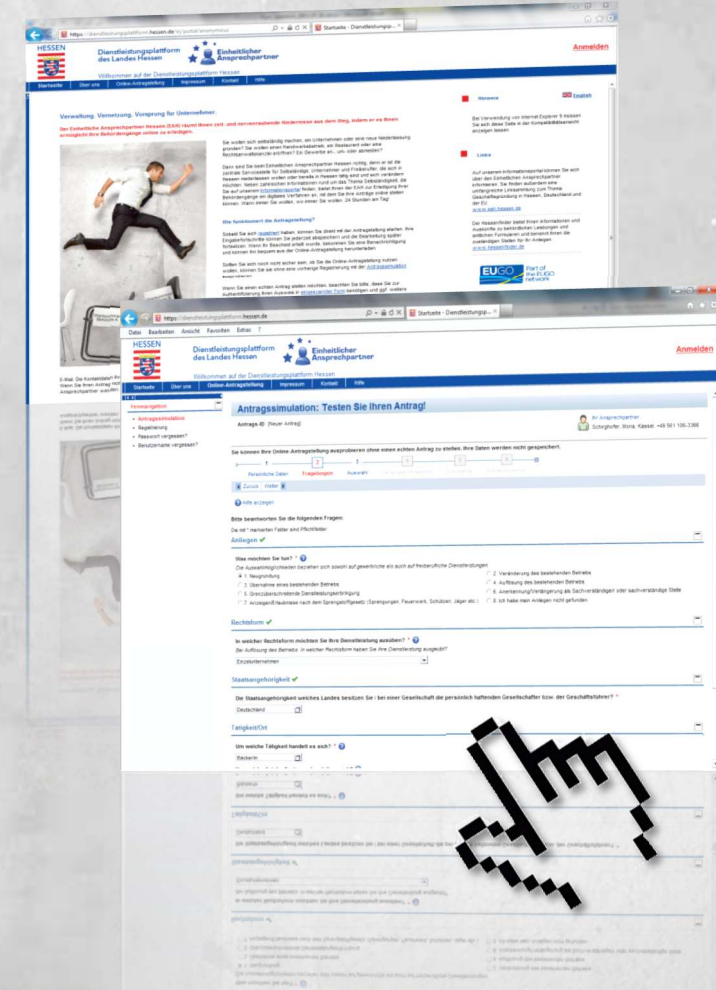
https://dienstleistungsplattform.hessen.de
Startseite - Dienstleistungsp...

HESSEN
Dienstleistungsplattform des Landes Hessen
Einheitlicher Ansprechpartner
Anmelden
Willkommen auf der Dienstleistungsplattform Hessen
Startseite | Über uns | Online-Antragstellung | Impressum | Kontakt | Hilfe

Verwaltung. Vernetzung. Vorsprung für Unternehmer.
Der Einheitliche Ansprechpartner Hessen (EAH) räumt Ihnen zeit- und nervenraubende Hindernisse aus dem Weg, indem er es Ihnen ermöglicht Ihre Behördengänge online zu erledigen.

Sie wollen sich selbständig machen, ein Unternehmen oder eine neue Niederlassung gründen? Sie wollen einen Handwerksbetrieb, ein Restaurant oder eine Rechtsanwaltskanzlei eröffnen? Ein Gewerbe an-, um- oder abmelden?

Dann sind Sie beim Einheitlichen Ansprechpartner Hessen richtig, denn er ist die zentrale Serviceselle für Selbständige, Unternehmer und Freiberufler, die sich in Hessen niederlassen wollen oder bereits in Hessen tätig sind und sich verändern möchten. Neben zahlreichen Informationen rund um das Thema Selbständigkeit, die Sie auf unseren Informationsseiten finden, bietet Ihnen der EAH zur Erledigung Ihrer Behördengänge ein digitales Verfahren an, mit dem Sie Ihre Anträge online stellen können. Wann Sie wollen, wo immer Sie wollen. 24 Stunden am Tag!

Wie funktioniert die Antragstellung?

Sobald Sie sich registriert haben, können Sie direkt mit der Antragstellung starten. Ihre Eingabefortschritte können Sie jederzeit abspeichern und die Bearbeitung später fortsetzen. Wenn Ihr Bescheid erteilt wurde, bekommen Sie eine Benachrichtigung und können ihn bequem aus der Online-Antragstellung herunterladen.

Sollten Sie sich noch nicht sicher sein, ob Sie die Online-Antragstellung nutzen wollen, können Sie sie ohne eine vorherige Registrierung mit der Antragssimulation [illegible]

Wenn Sie einen echten Antrag stellen möchten, beachten Sie bitte, dass Sie zur Authentifizierung Ihren Ausweis in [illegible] benötigen und ggf. weitere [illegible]

Hinweise | English
Bei Verwendung von Internet Explorer 9 müssen Sie auch diese Seite in der Kompatibilitätsansicht anzeigen lassen.

Links
Auf unserem Informationsportal können Sie sich über den Einheitlichen Ansprechpartner informieren. Sie finden außerdem eine umfangreiche Linksammlung zum Thema Geschäftsgründung in Hessen, Deutschland und der EU.
www.eah.hessen.de
Der Hessenfinder bietet Ihnen Informationen und Auskünfte zu behördlichen Leistungen und amtlichen Formularen und benennt Ihnen die zuständigen Stellen für Ihr Anliegen.
www.hessenfinder.de
EUGO Part of the EUGO network

E-Mail: Die Kontaktdaten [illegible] Wenn Sie Ihren Antrag nicht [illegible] Ansprechpartner wenden.

https://dienstleistungsplattform.hessen.de
Startseite - Dienstleistungsp...
Datei Bearbeiten Ansicht Favoriten Extras ?
HESSEN
Dienstleistungsplattform des Landes Hessen
Einheitlicher Ansprechpartner
Anmelden
Willkommen auf der Dienstleistungsplattform Hessen
Startseite | Über uns | Online-Antragstellung | Impressum | Kontakt | Hilfe

Formnavigation
• Antragssimulation
• Registrierung
• Passwort vergessen?
• Benutzername vergessen?

Antragssimulation: Testen Sie Ihren Antrag!
Antrag-ID: [Neuer Antrag]
Ihr Ansprechpartner
Schingfoofer, Mona, Kassel, +49 561 106-3366

Sie können Ihre Online-Antragstellung ausprobieren ohne einen echten Antrag zu stellen. Ihre Daten werden nicht gespeichert.
1 Persönliche Daten | 2 Tragedingen | 3 Auswahl | 4 | 5 | 6
Zurück | Weiter
Hilfe anzeigen

Bitte beantworten Sie die folgenden Fragen:
Die mit * markierten Felder sind Pflichtfelder

Anliegen ✔
Was möchten Sie tun? *
Die Auswahlmöglichkeiten beziehen sich sowohl auf gewerbliche als auch auf freiberufliche Dienstleistungen
1. Neugründung
3. Übernahme eines bestehenden Betriebs
5. Grenzüberschreitende Dienstleistungserbringung
7. Anzeigepflichtige Tätigkeit nach dem Sprengstoffgesetz (Sprengungen, Feuerwerk, Schützen, Jäger etc.)
2. Veränderung des bestehenden Betriebs
4. Auflösung des bestehenden Betriebs
6. Anerkennung/Verlängerung als Sachverständiger oder sachverständige Stelle
8. Ich habe mein Anliegen nicht gefunden.

Rechtsform ✔
In welcher Rechtsform möchten Sie Ihre Dienstleistung ausüben? *
Bei Auflösung des Betriebs: In welcher Rechtsform haben Sie Ihre Dienstleistung ausgeübt?
Einzelunternehmen

Staatsangehörigkeit ✔
Die Staatsangehörigkeit welches Landes besitzen Sie / bei einer Gesellschaft der persönlich haftenden Gesellschafter bzw. der Geschäftsführer? *
Deutschland

Tätigkeit/Ort
Um welche Tätigkeit handelt es sich? *
Bäckerin